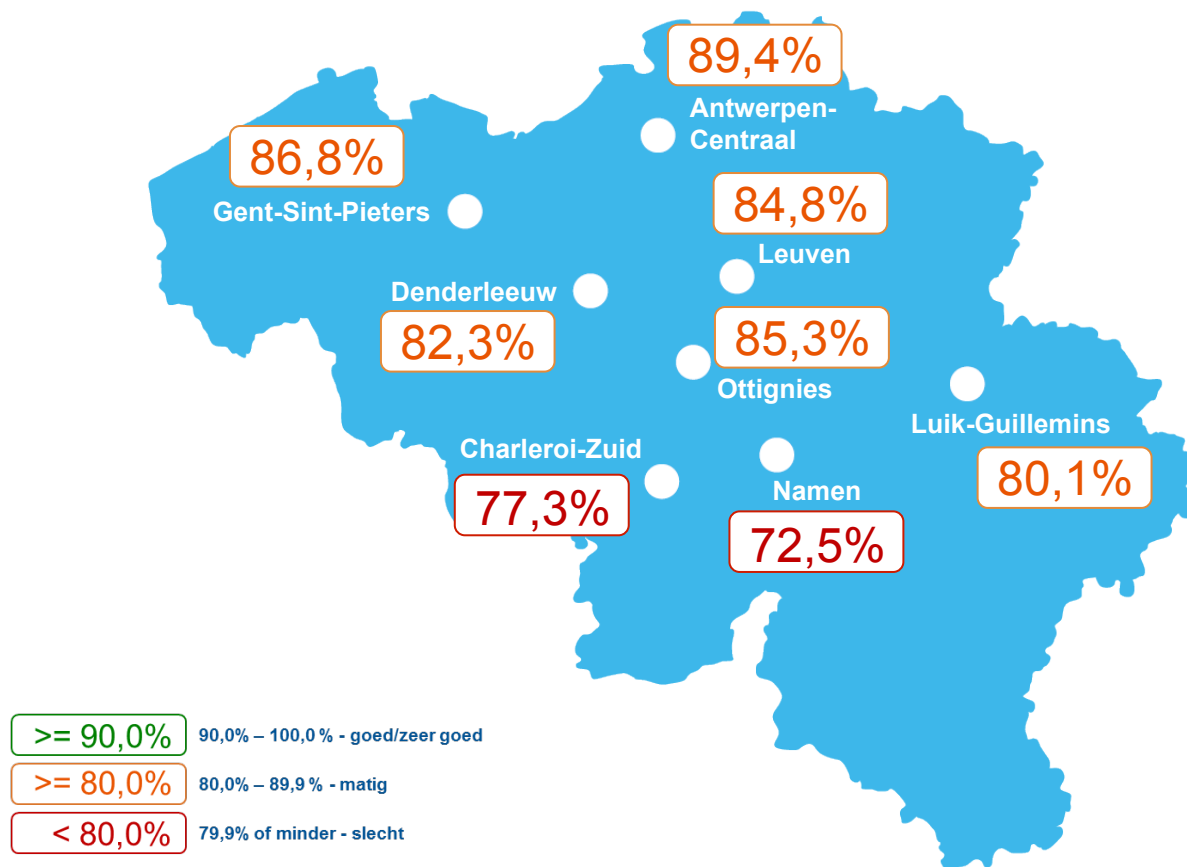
89,4%
Antwerpen-Centraal

86,8%
Gent-Sint-Pieters

84,8%
Leuven

Denderleeuw
82,3%

85,3%
Ottignies

Luik-Guillemins
80,1%

Charleroi-Zuid
77,3%

Namen
72,5%

>= 90,0% 90,0% – 100,0 % - goed/zeer goed
>= 80,0% 80,0% – 89,9 % - matig
< 80,0% 79,9% of minder - slecht